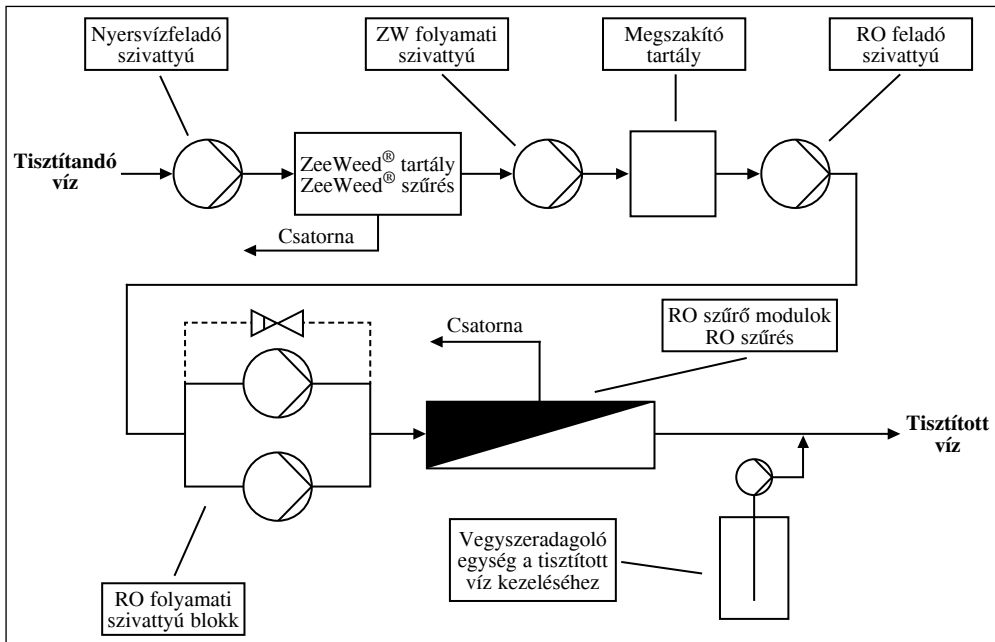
Nyersvízfeladó szivattyú

ZW folyamati szivattyú

Megszakító tartály

RO feladó szivattyú

Tisztítandó víz

ZeeWeed® tartály
ZeeWeed® szűrés

Csatorna

Csatorna

RO szűrő modulok
RO szűrés

Tisztított víz

Vegyszeradagoló egység a tisztított víz kezeléséhez

RO folyamati szivattyú blokk